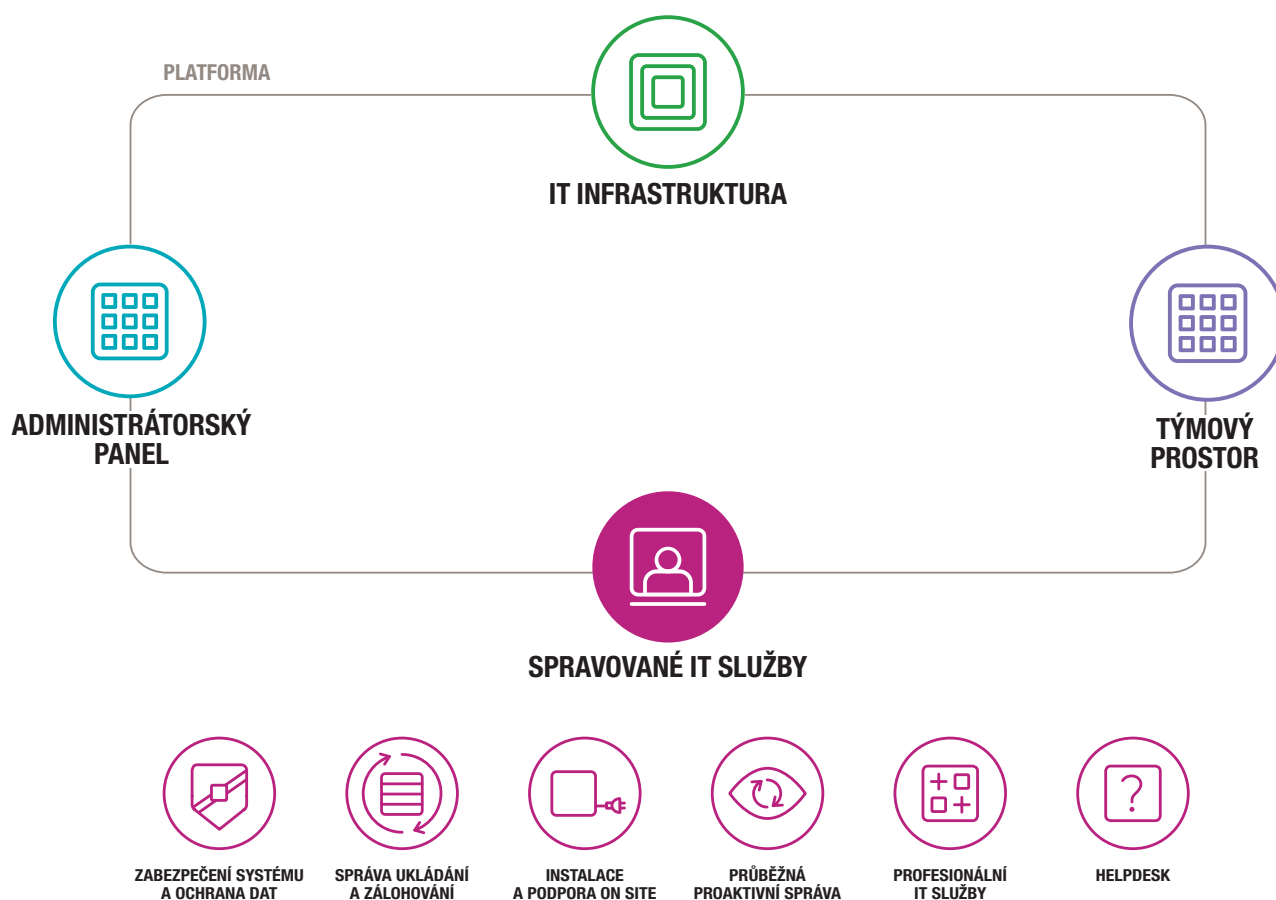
PLATFORMA

IT INFRASTRUKTURA

ADMINISTRÁTORSKÝ PANEL

TÝMOVÝ PROSTOR

SPRAVOVANÉ IT SLUŽBY

ZABEZPEČENÍ SYSTÉMU A OCHRANA DAT

SPRÁVA UKLÁDÁNÍ A ZÁLOHOVÁNÍ

INSTALACE A PODPORA ON SITE

PRŮBĚŽNÁ PROAKTIVNÍ SPRÁVA

PROFESIONÁLNÍ IT SLUŽBY

HELPDESK